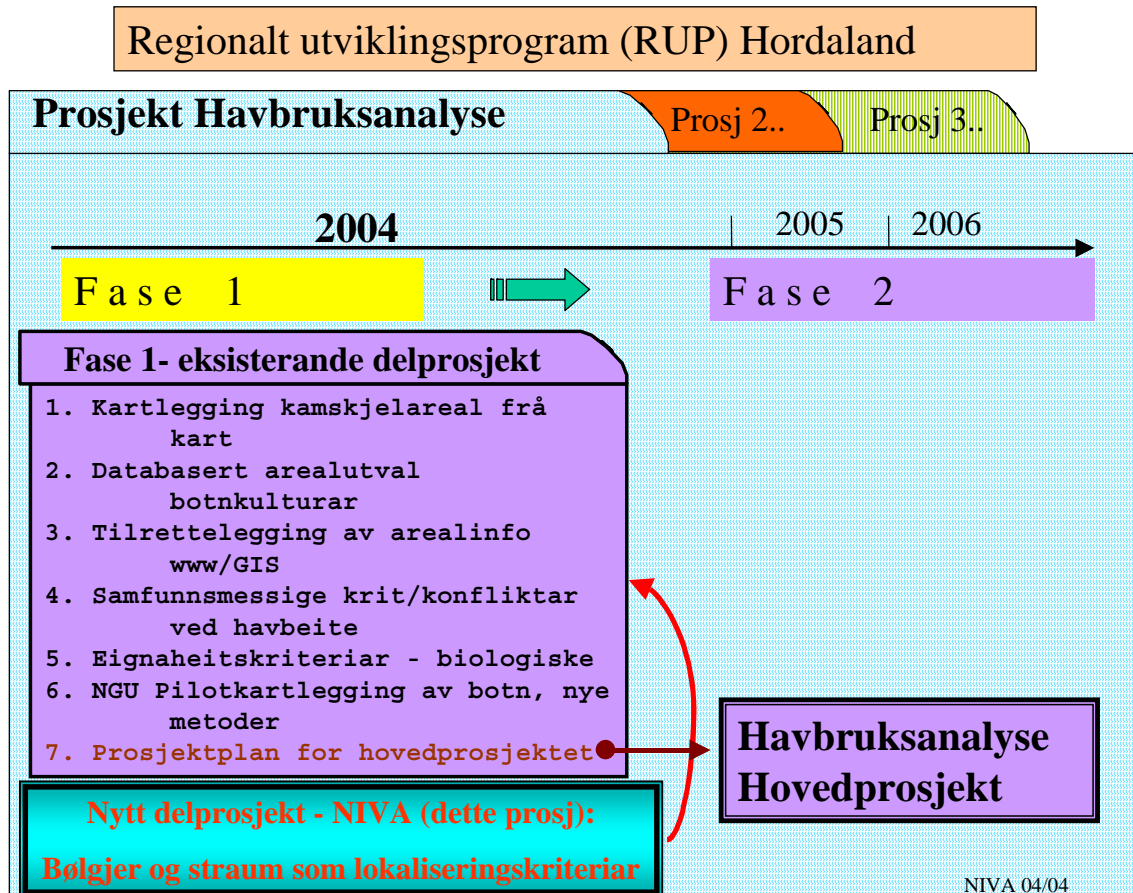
Regionalt utviklingsprogram (RUP) Hordaland

Prosjekt Havbruksanalyse

Prosj 2..

Prosj 3..

2004

2005

2006

Fase 1

Fase 2

Fase 1- eksisterande delprosjekt

1. Kartlegging kamskjelareal frå kart
2. Databasert arealutval botnkulturar
3. Tilrettelegging av arealinfo www/GIS
4. Samfunnsmessige krit/konfliktar ved havbeite
5. Eignaheitskriteriar - biologiske
6. NGU Pilotkartlegging av botn, nye metoder
7. Prosjektplan for hovedprosjektet

Havbruksanalyse Hovedprosjekt

Nytt delprosjekt - NIVA (dette prosj):

Bølgjer og straum som lokaliseringskriteriar

NIVA 04/04